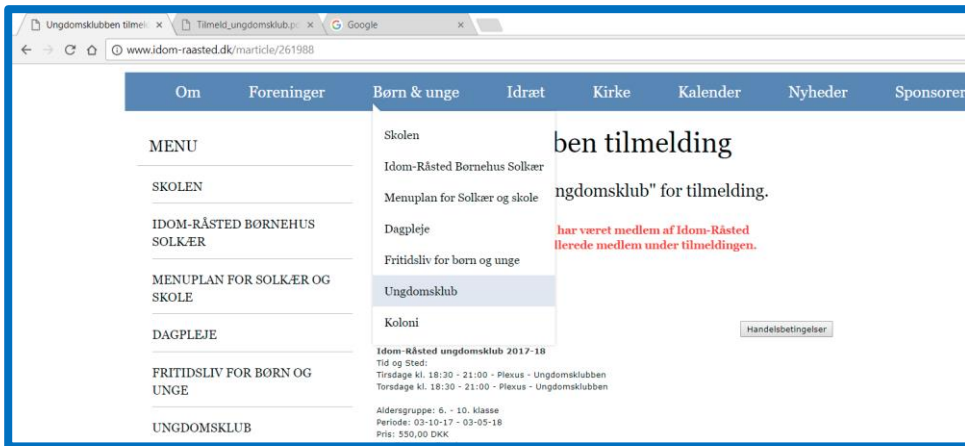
Ungdomsklubben tilmel ×
Tilmeld_ungdomsklub.p ×
Google ×

www.idom-raasted.dk/marticle/261988

Om Foreninger Børn & unge Idræt Kirke Kalender Nyheder Sponsorer

MENU

SKOLEN

IDOM-RÅSTED BØRNEHUS SOLKÆR

MENUPLAN FOR SOLKÆR OG SKOLE

DAGPLEJE

FRITIDSLIV FOR BØRN OG UNGE

UNGDOMSKLUB

Skolen
Idom-Råsted Børnehus Solkær
Menuplan for Solkær og skole
Dagpleje
Fritidsliv for børn og unge
Ungdomsklub
Koloni

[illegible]ben tilmelding

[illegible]ngdomsklub" for tilmelding.

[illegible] har været medlem af Idom-Råsted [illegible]llerede medlem under tilmeldingen.

Handelsbetingelser

Idom-Råsted ungdomsklub 2017-18
Tid og Sted:
Tirsdage kl. 18:30 - 21:00 - Plexus - Ungdomsklubben
Torsdage kl. 18:30 - 21:00 - Plexus - Ungdomsklubben

Aldersgruppe: 6. - 10. klasse
Periode: 03-10-17 - 03-05-18
Pris: 550,00 DKK